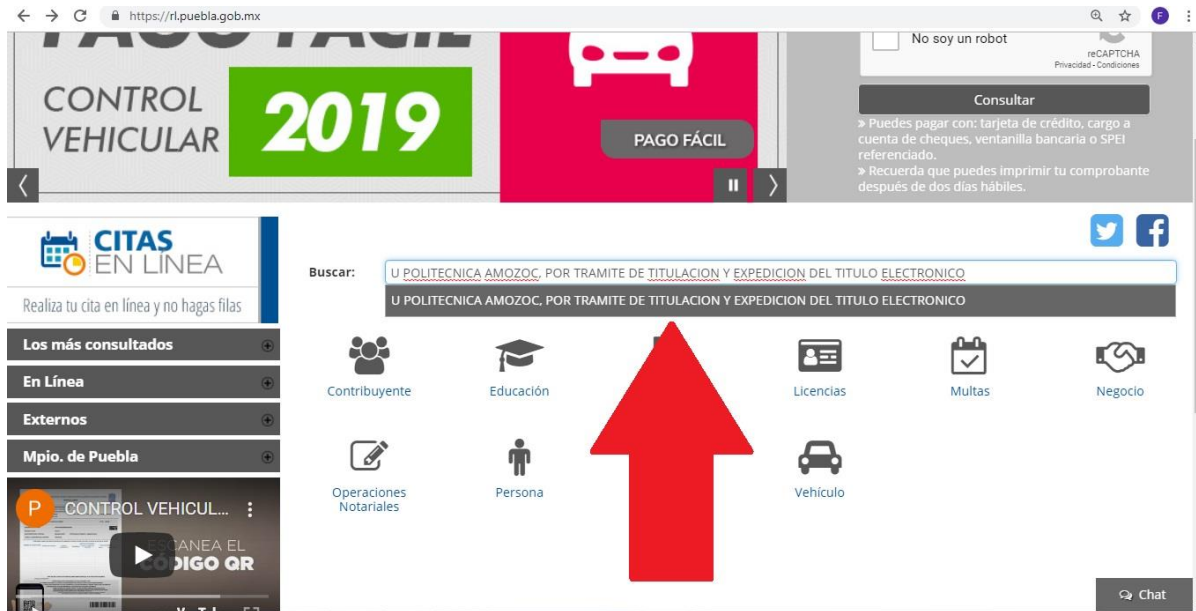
https://rl.puebla.gob.mx

CONTROL VEHICULAR 2019

PAGO FÁCIL

No soy un robot
reCAPTCHA
Privacidad - Condiciones

Consultar

» Puedes pagar con: tarjeta de crédito, cargo a cuenta de cheques, ventanilla bancaria o SPEI referenciado.
» Recuerda que puedes imprimir tu comprobante después de dos días hábiles.

CITAS EN LINEA
Realiza tu cita en línea y no hagas filas

Buscar: U POLITECNICA AMOZOC, POR TRAMITE DE TITULACION Y EXPEDICION DEL TITULO ELECTRONICO

U POLITECNICA AMOZOC, POR TRAMITE DE TITULACION Y EXPEDICION DEL TITULO ELECTRONICO

Los más consultados
En Línea
Externos
Mpio. de Puebla

Contribuyente
Educación
Licencias
Multas
Negocio
Operaciones Notariales
Persona
Vehículo

P CONTROL VEHICUL...
ESCANEA EL CÓDIGO QR

Chat